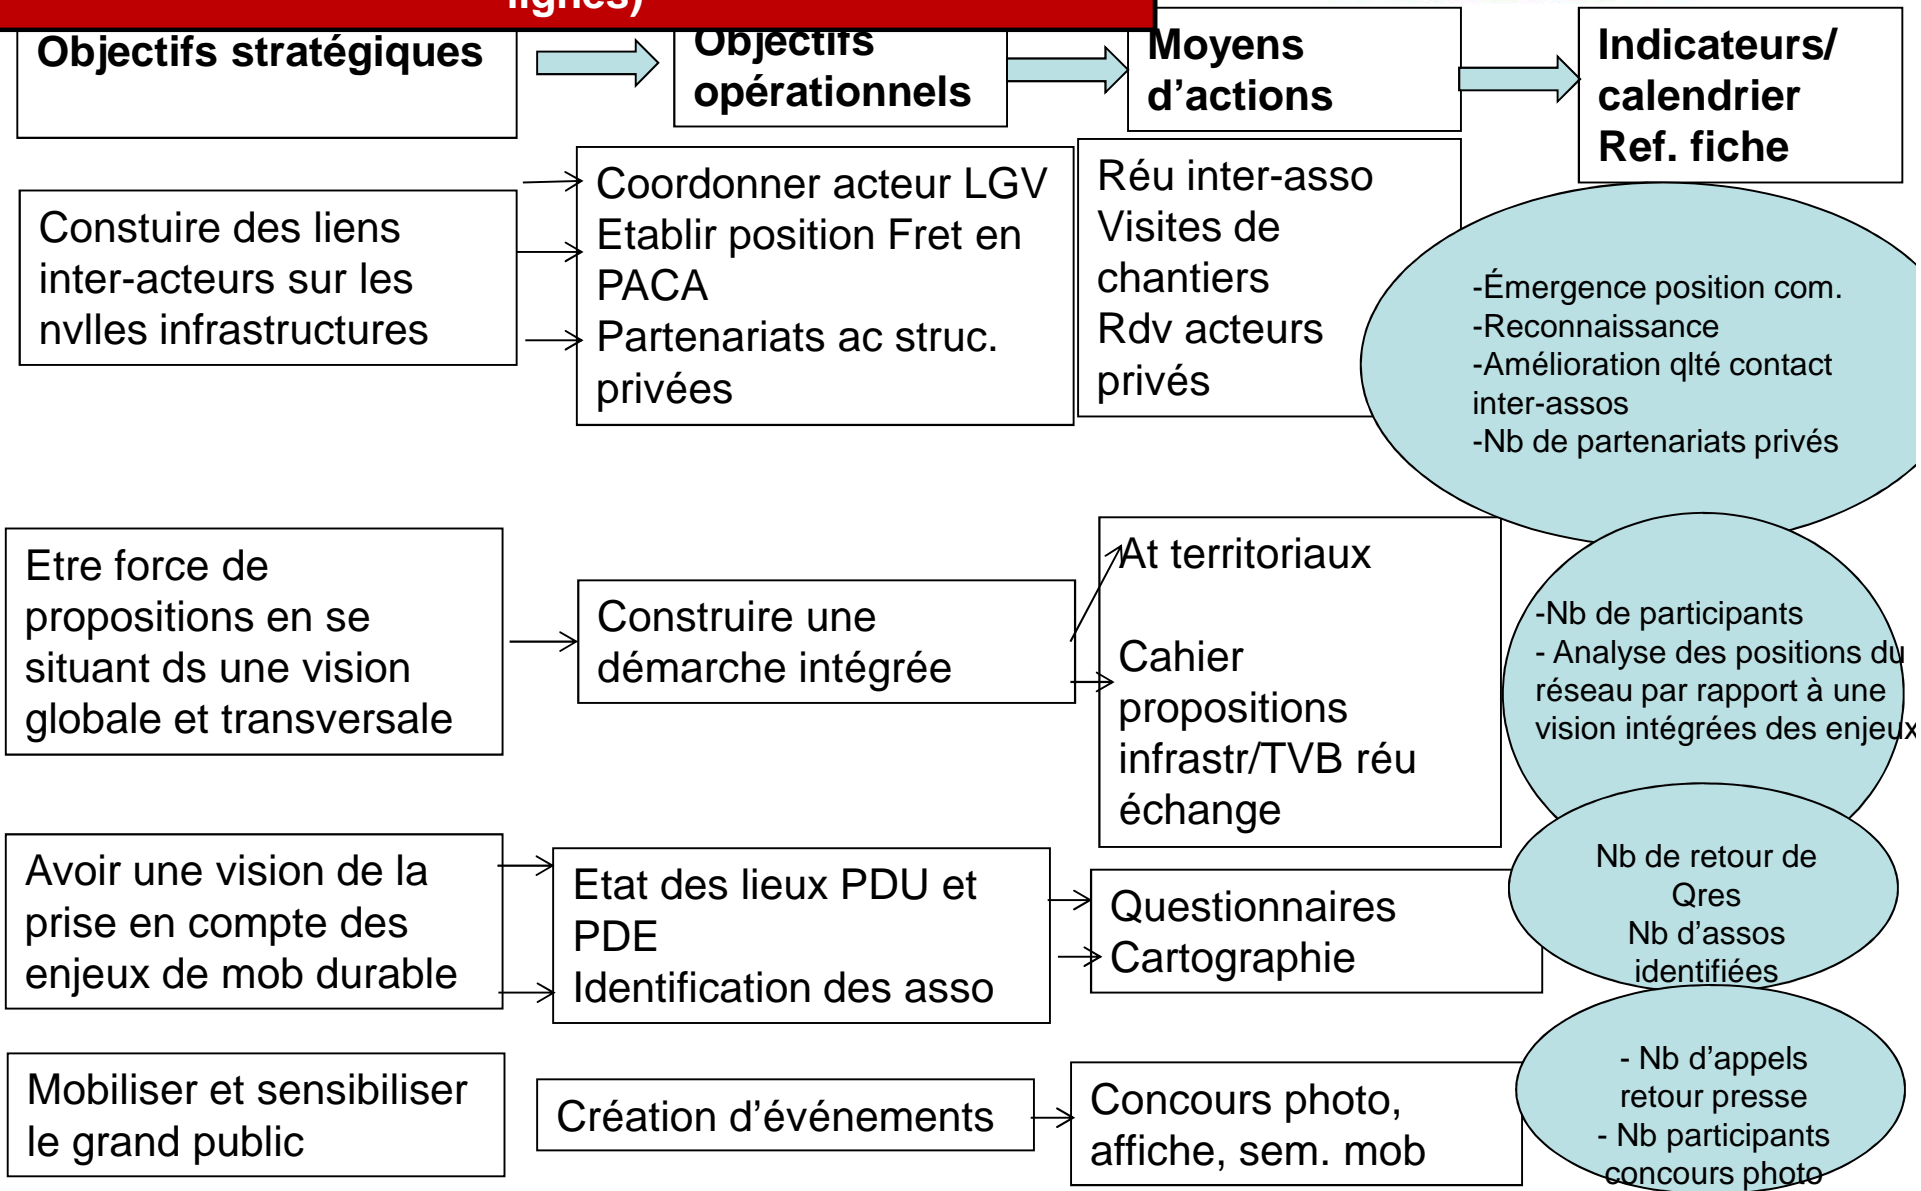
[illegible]

Objectifs stratégiques

Objectifs opérationnels

Moyens d'actions

Indicateurs/ calendrier Ref. fiche

Constuire des liens inter-acteurs sur les nvlles infrastructures

Coordonner acteur LGV
Etablir position Fret en PACA
Partenariats ac struc. privées

Réu inter-asso
Visites de chantiers
Rdv acteurs privés

-Émergence position com.
-Reconnaissance
-Amélioration qlté contact inter-assos
-Nb de partenariats privés

Etre force de propositions en se situant ds une vision globale et transversale

Construire une démarche intégrée

At territoriaux

Cahier propositions infrastr/TVB réu échange

-Nb de participants
- Analyse des positions du réseau par rapport à une vision intégrées des enjeux

Avoir une vision de la prise en compte des enjeux de mob durable

Etat des lieux PDU et PDE
Identification des asso

Questionnaires
Cartographie

Nb de retour de Qres
Nb d'assos identifiées

Mobiliser et sensibiliser le grand public

Création d'événements

Concours photo, affiche, sem. mob

- Nb d'appels retour presse
- Nb participants concours photo